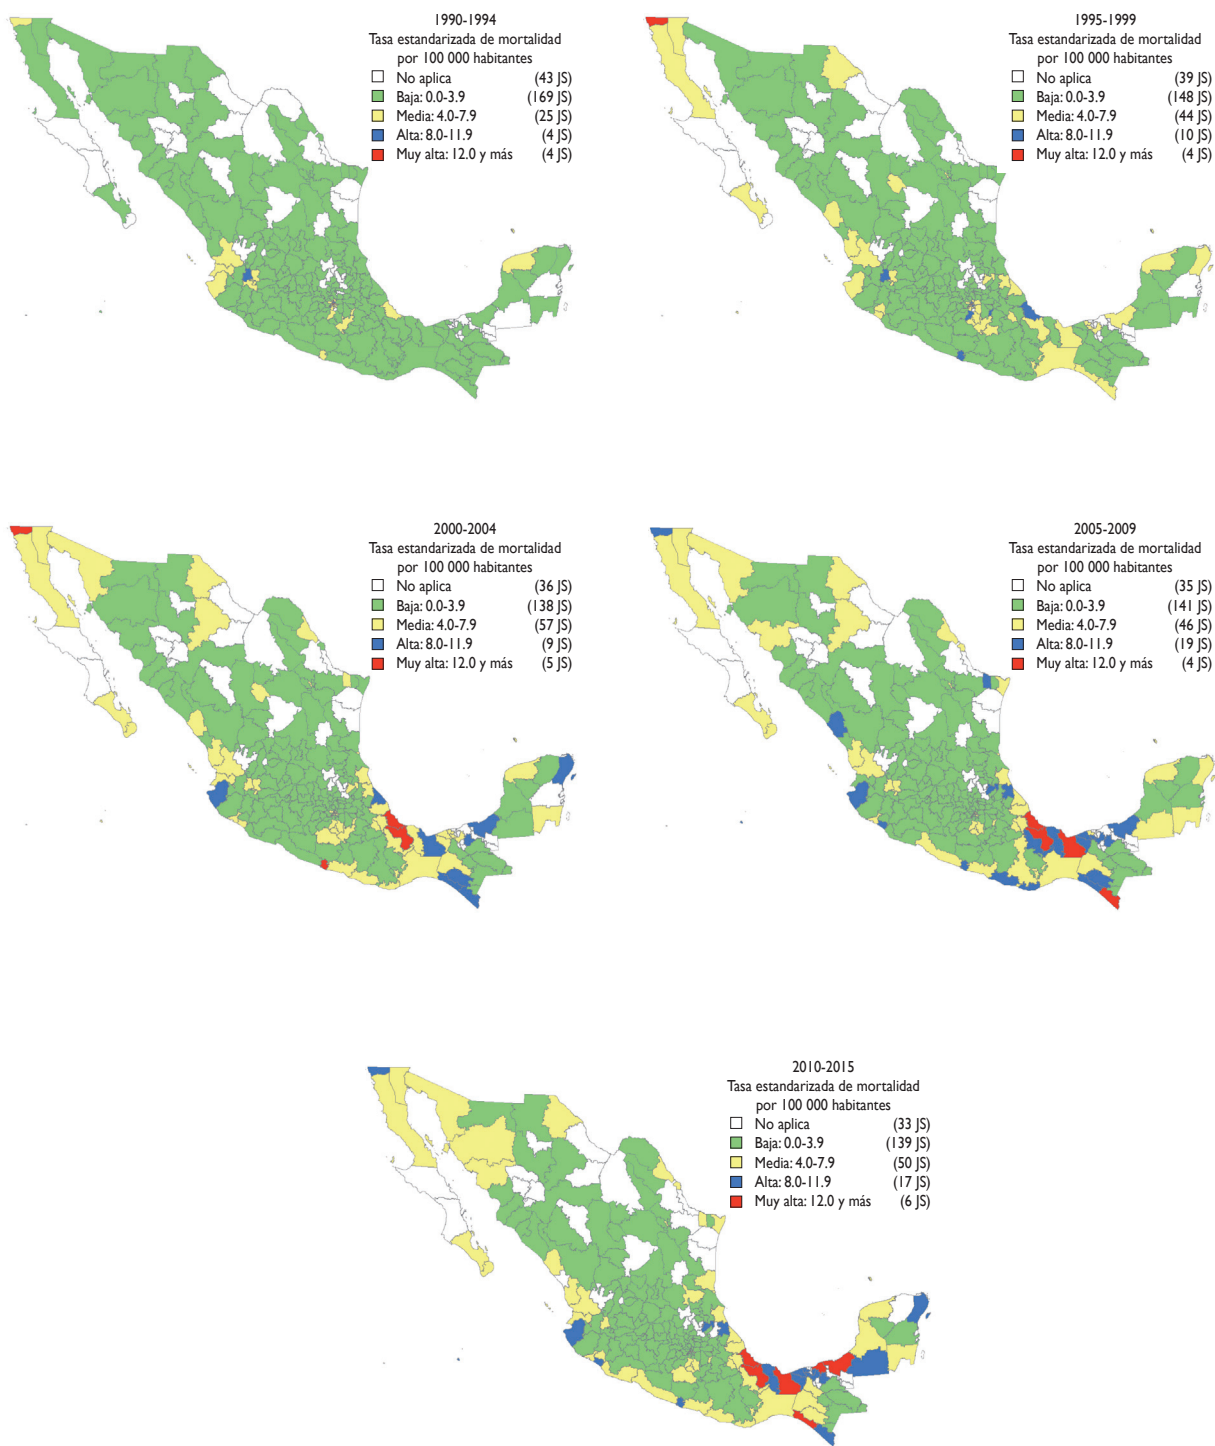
1990-1994
Tasa estandarizada de mortalidad por 100 000 habitantes
No aplica (43 JS)
Baja: 0.0-3.9 (169 JS)
Media: 4.0-7.9 (25 JS)
Alta: 8.0-11.9 (4 JS)
Muy alta: 12.0 y más (4 JS)

1995-1999
Tasa estandarizada de mortalidad por 100 000 habitantes
No aplica (39 JS)
Baja: 0.0-3.9 (148 JS)
Media: 4.0-7.9 (44 JS)
Alta: 8.0-11.9 (10 JS)
Muy alta: 12.0 y más (4 JS)

2000-2004
Tasa estandarizada de mortalidad por 100 000 habitantes
No aplica (36 JS)
Baja: 0.0-3.9 (138 JS)
Media: 4.0-7.9 (57 JS)
Alta: 8.0-11.9 (9 JS)
Muy alta: 12.0 y más (5 JS)

2005-2009
Tasa estandarizada de mortalidad por 100 000 habitantes
No aplica (35 JS)
Baja: 0.0-3.9 (141 JS)
Media: 4.0-7.9 (46 JS)
Alta: 8.0-11.9 (19 JS)
Muy alta: 12.0 y más (4 JS)

2010-2015
Tasa estandarizada de mortalidad por 100 000 habitantes
No aplica (33 JS)
Baja: 0.0-3.9 (139 JS)
Media: 4.0-7.9 (50 JS)
Alta: 8.0-11.9 (17 JS)
Muy alta: 12.0 y más (6 JS)